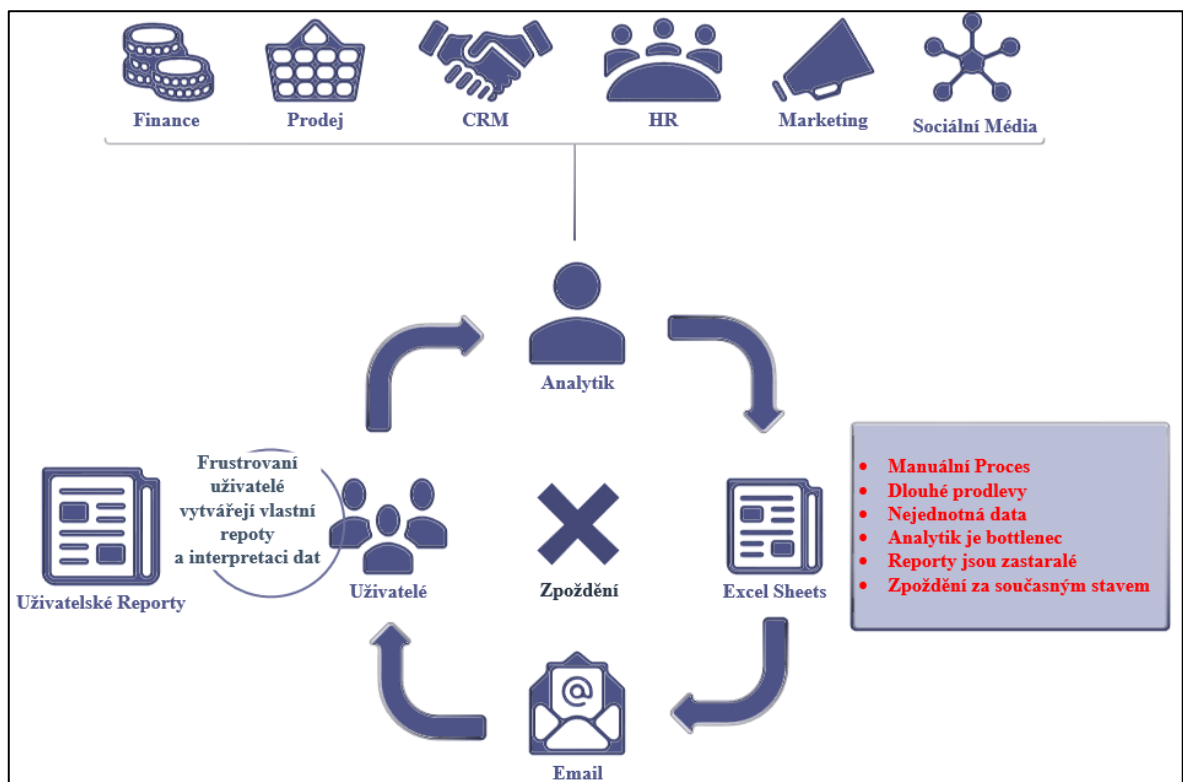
Finance
Prodej
CRM
HR
Marketing
Sociální Média

Analytik

- Manuální Proces
- Dlouhé prodlevy
- Nejednotná data
- Analytik je bottlenec
- Reporty jsou zastaralé
- Zpoždění za současným stavem

Frustrovaní uživatelé vytvářejí vlastní repoty a interpretaci dat

Uživatelské Reporty
Uživatelé
Zpoždění
Excel Sheets
Email